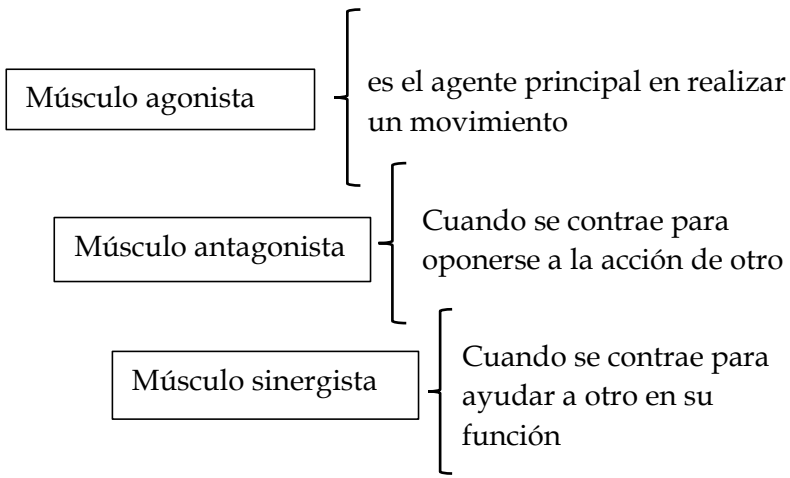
Músculo agonista

es el agente principal en realizar un movimiento

Músculo antagonista

Cuando se contrae para oponerse a la acción de otro

Músculo sinergista

Cuando se contrae para ayudar a otro en su función